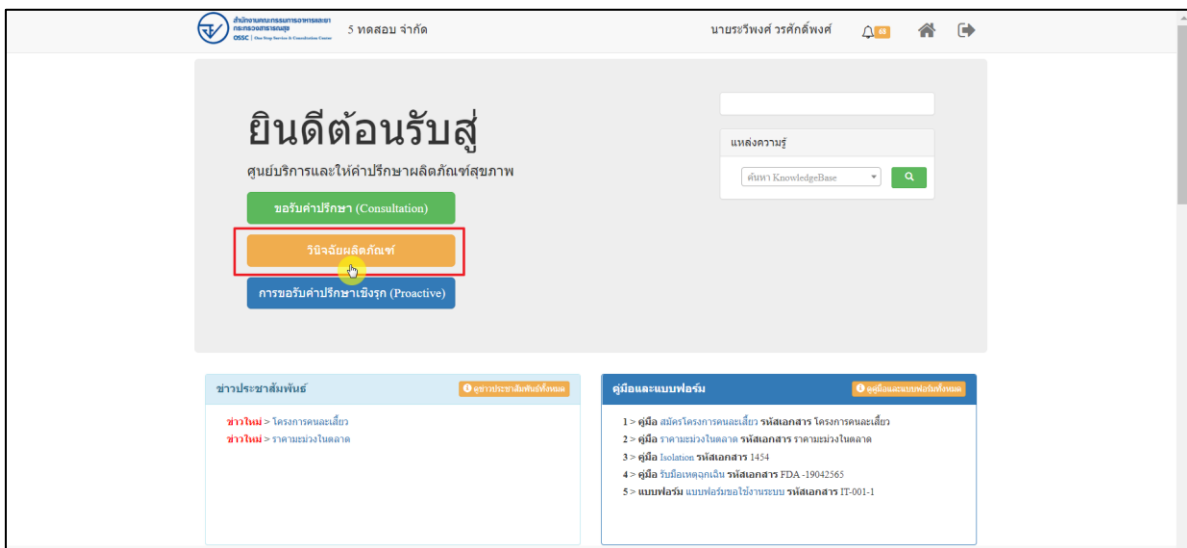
สำนักงานคณะกรรมการอาหารและยา กระทรวงสาธารณสุข OSSC | One Stop Service & Consultation Center 5 ทดสอบ จำกัด

นายระวีพงศ์ วรศักดิ์พงศ์ 68

ยินดีต้อนรับสู่

ศูนย์บริการและให้คำปรึกษาผลิตภัณฑ์สุขภาพ

ขอรับคำปรึกษา (Consultation)

วินิจฉัยผลิตภัณฑ์

การขอรับคำปรึกษาเชิงรุก (Proactive)

แหล่งความรู้

ค้นหา KnowledgeBase

ข่าวประชาสัมพันธ์

ดูข่าวประชาสัมพันธ์ทั้งหมด

ข่าวใหม่ > โครงการคนละเสี้ยว

ข่าวใหม่ > ราคามะม่วงในตลาด

คู่มือและแบบฟอร์ม

ดูคู่มือและแบบฟอร์มทั้งหมด

1 > คู่มือ สมัครโครงการคนละเสี้ยว รหัสเอกสาร โครงการคนละเสี้ยว

2 > คู่มือ ราคามะม่วงในตลาด รหัสเอกสาร ราคามะม่วงในตลาด

3 > คู่มือ Isolation รหัสเอกสาร 1454

4 > คู่มือ รับมือเหตุฉุกเฉิน รหัสเอกสาร FDA -19042565

5 > แบบฟอร์ม แบบฟอร์มขอใช้งานระบบ รหัสเอกสาร IT-001-1